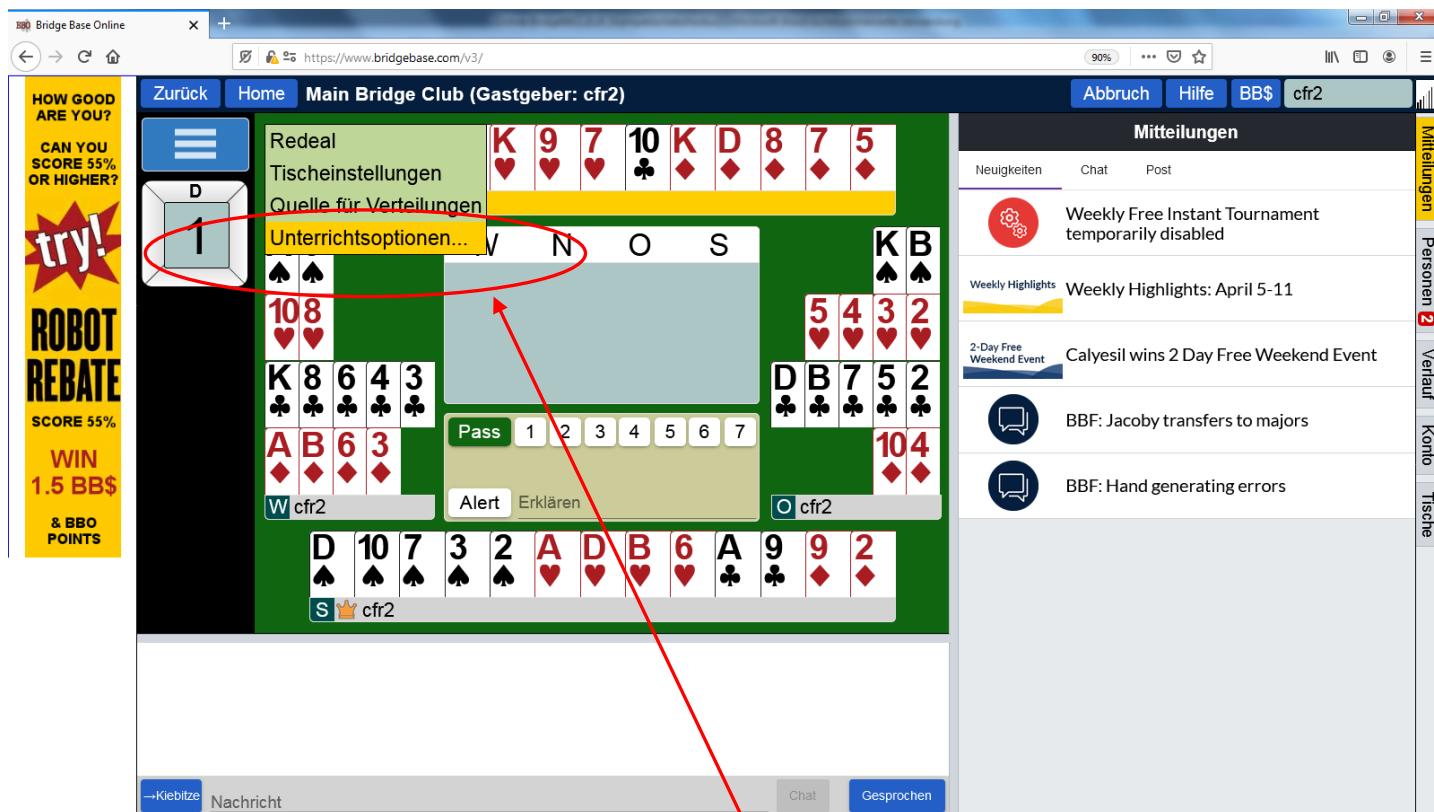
Bridge Base Online

https://www.bridgebase.com/v3/

90%

HOW GOOD ARE YOU?

CAN YOU SCORE 55% OR HIGHER?

try!

ROBOT REBATE

SCORE 55%

WIN 1.5 BB$

& BBO POINTS

Zurück Home Main Bridge Club (Gastgeber: cfr2) Abbruch Hilfe BB$ cfr2

D
1

Redeal
Tischeinstellungen
Quelle für Verteilungen
Unterrichtsoptionen...

K 9 7 10 K D 8 7 5

W N O S

K B

10 8

5 4 3 2

K 8 6 4 3

D B 7 5 2

A B 6 3

10 4

Pass 1 2 3 4 5 6 7

Alert Erklären

W cfr2

O cfr2

D 10 7 3 2 A D B 6 A 9 9 2

S cfr2

Mitteilungen

Neuigkeiten Chat Post

Weekly Free Instant Tournament temporarily disabled

Weekly Highlights

Weekly Highlights: April 5-11

2-Day Free Weekend Event

Calyesil wins 2 Day Free Weekend Event

BBF: Jacoby transfers to majors

BBF: Hand generating errors

Mitteilungen
Personen 2
Verlauf
Konto
Tische

→Kiebitze Nachricht Chat Gesprochen